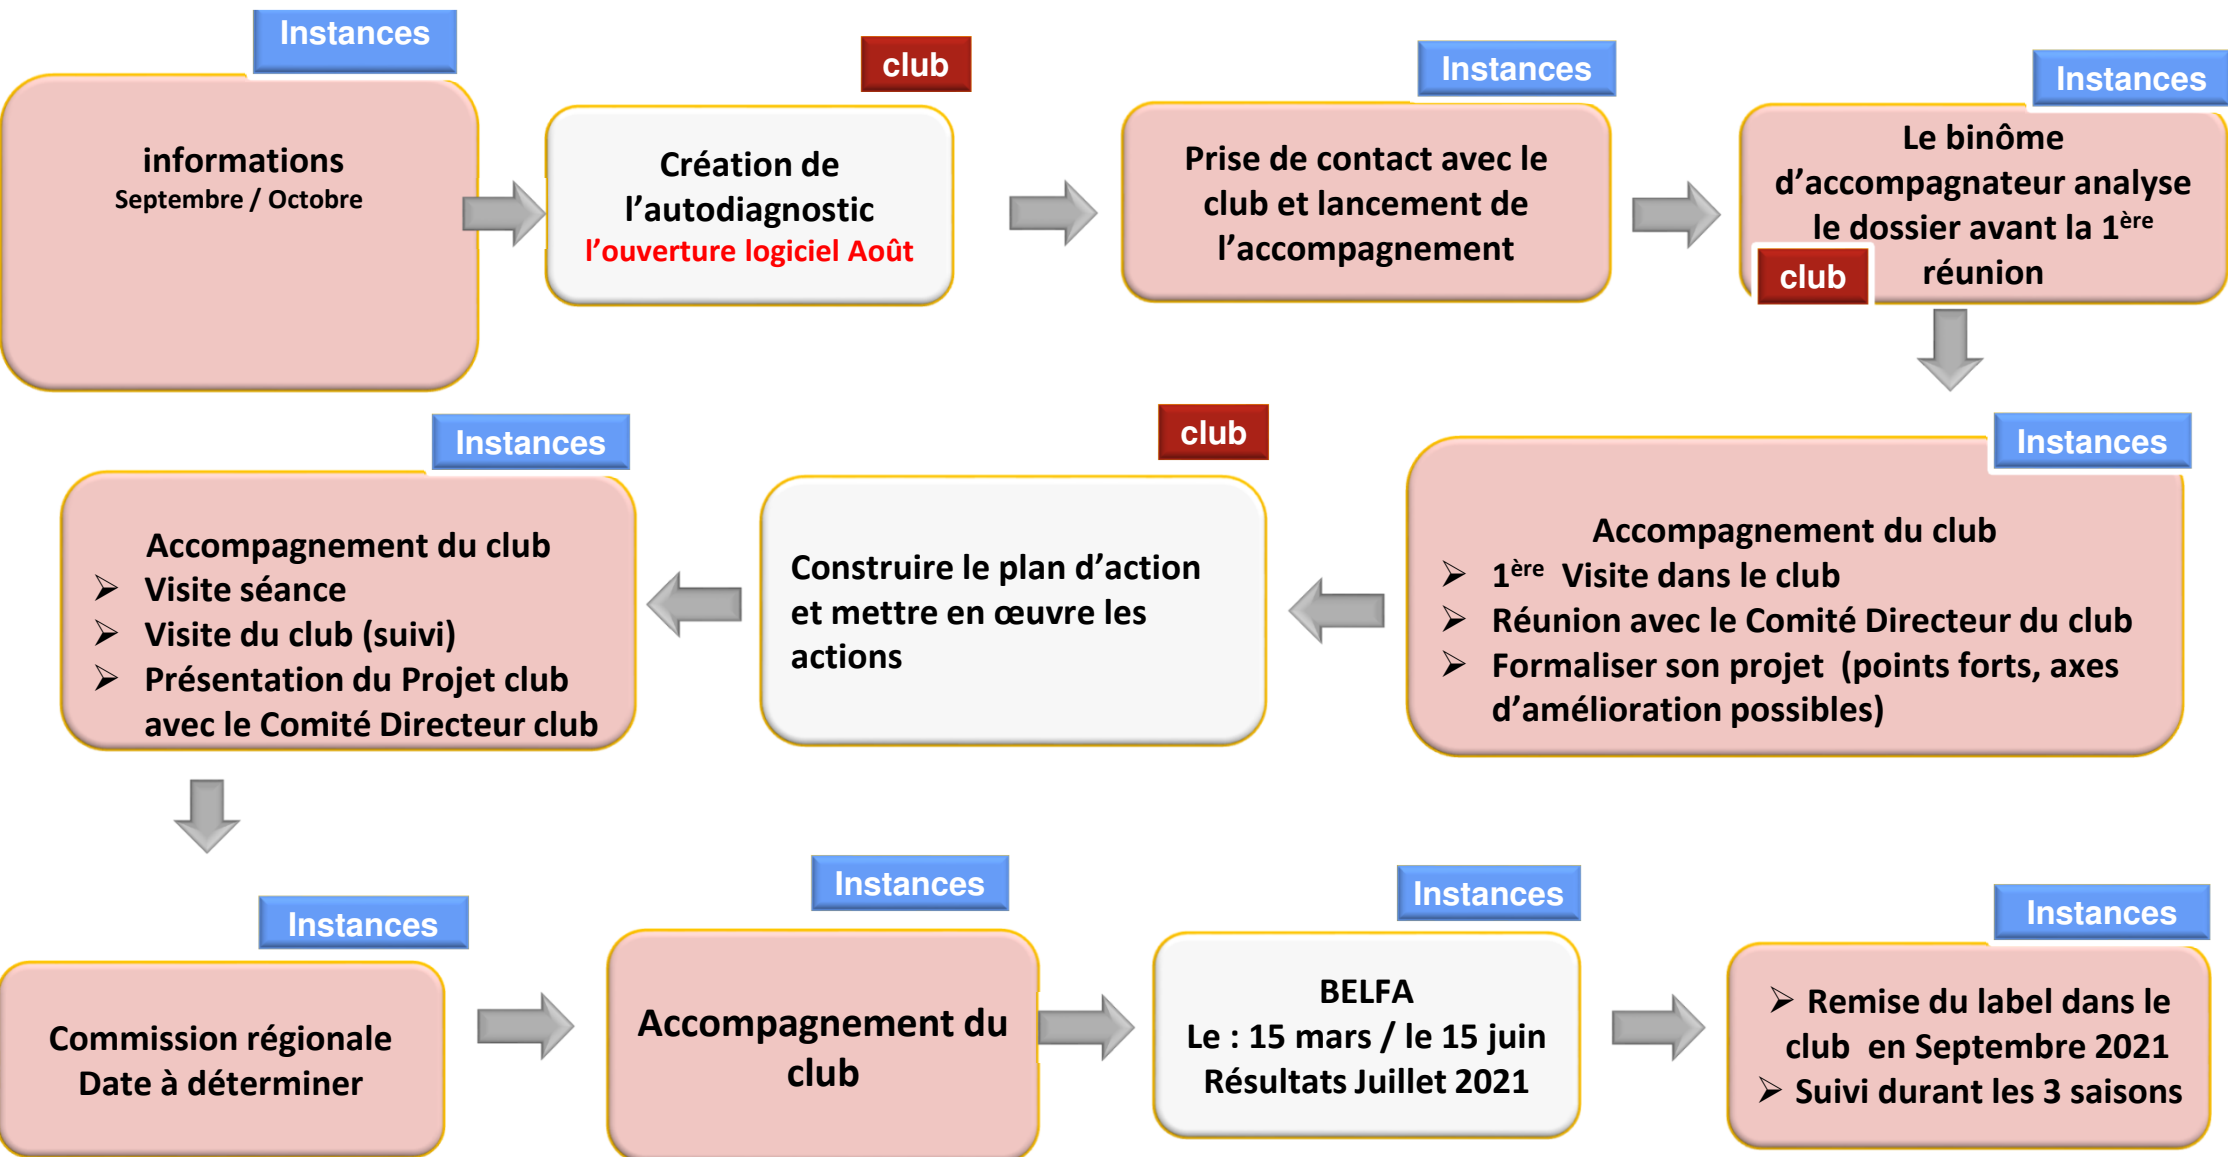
Instances

informations
Septembre / Octobre

club

Création de l'autodiagnostic
l'ouverture logiciel Août

Instances

Prise de contact avec le club et lancement de l'accompagnement

Instances

Le binôme d'accompagnateur analyse le dossier avant la 1$^{ère}$ réunion

club

Instances

Accompagnement du club
➢ 1$^{ère}$ Visite dans le club
➢ Réunion avec le Comité Directeur du club
➢ Formaliser son projet (points forts, axes d'amélioration possibles)

club

Construire le plan d'action et mettre en œuvre les actions

Instances

Accompagnement du club
➢ Visite séance
➢ Visite du club (suivi)
➢ Présentation du Projet club avec le Comité Directeur club

Instances

Commission régionale
Date à déterminer

Instances

Accompagnement du club

Instances

BELFA
Le : 15 mars / le 15 juin
Résultats Juillet 2021

Instances

➢ Remise du label dans le club en Septembre 2021
➢ Suivi durant les 3 saisons